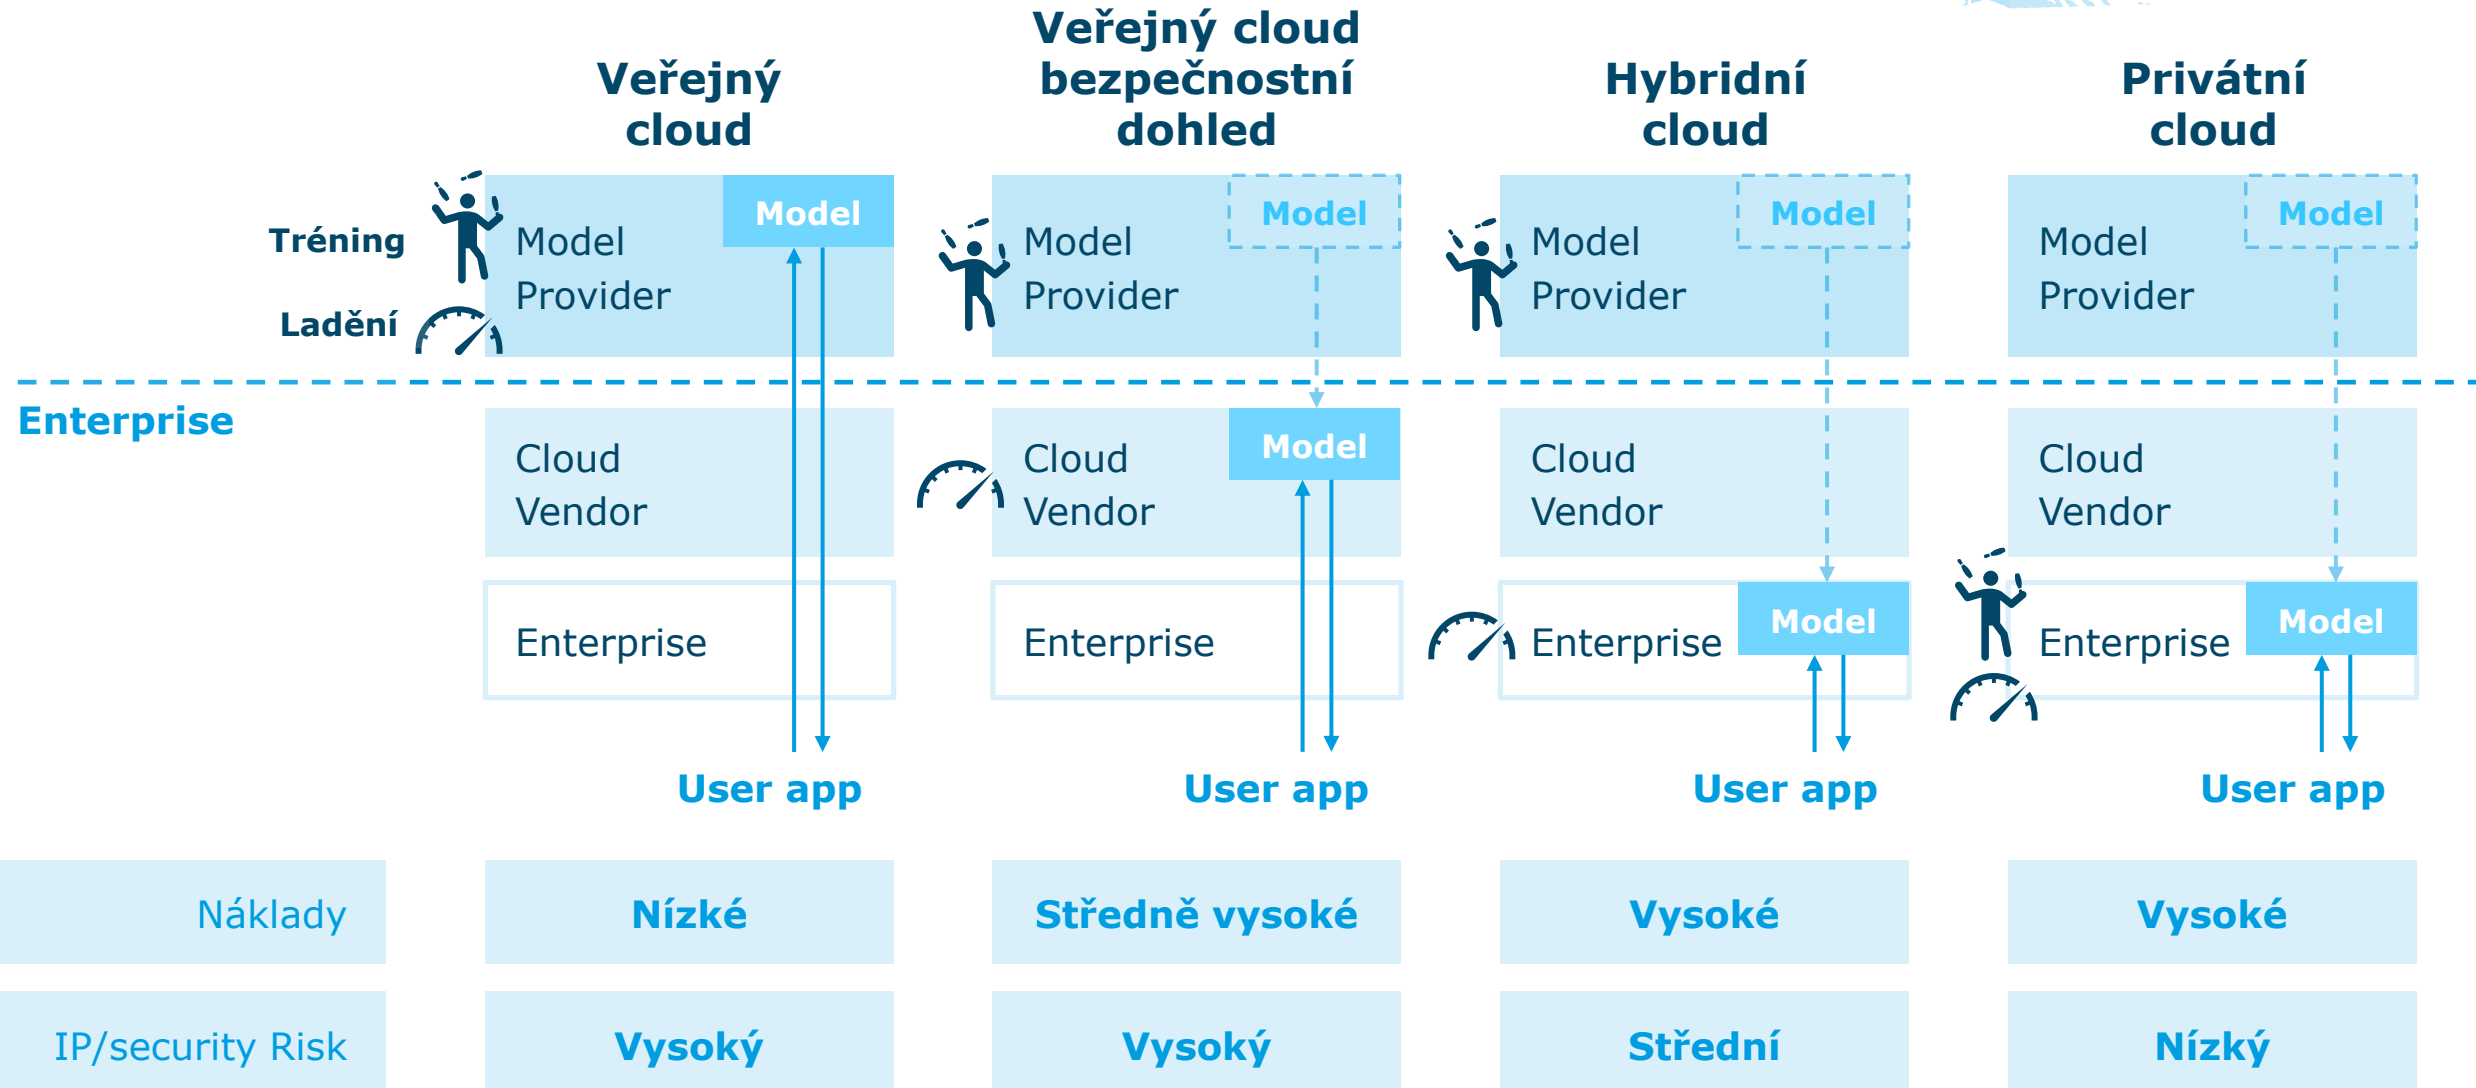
Veřejný cloud

Veřejný cloud bezpečnostní dohled

Hybridní cloud

Privátní cloud

Tréning

Ladění

Model Provider

Model

Model Provider

Model

Model Provider

Model

Model Provider

Model

Enterprise

Cloud Vendor

Cloud Vendor

Model

Cloud Vendor

Cloud Vendor

Enterprise

Enterprise

Enterprise

Model

Enterprise

Model

User app

User app

User app

User app

| Náklady | Nízké | Středně vysoké | Vysoké | Vysoké |
|---|---|---|---|---|
| IP/security Risk | Vysoký | Vysoký | Střední | Nízký |